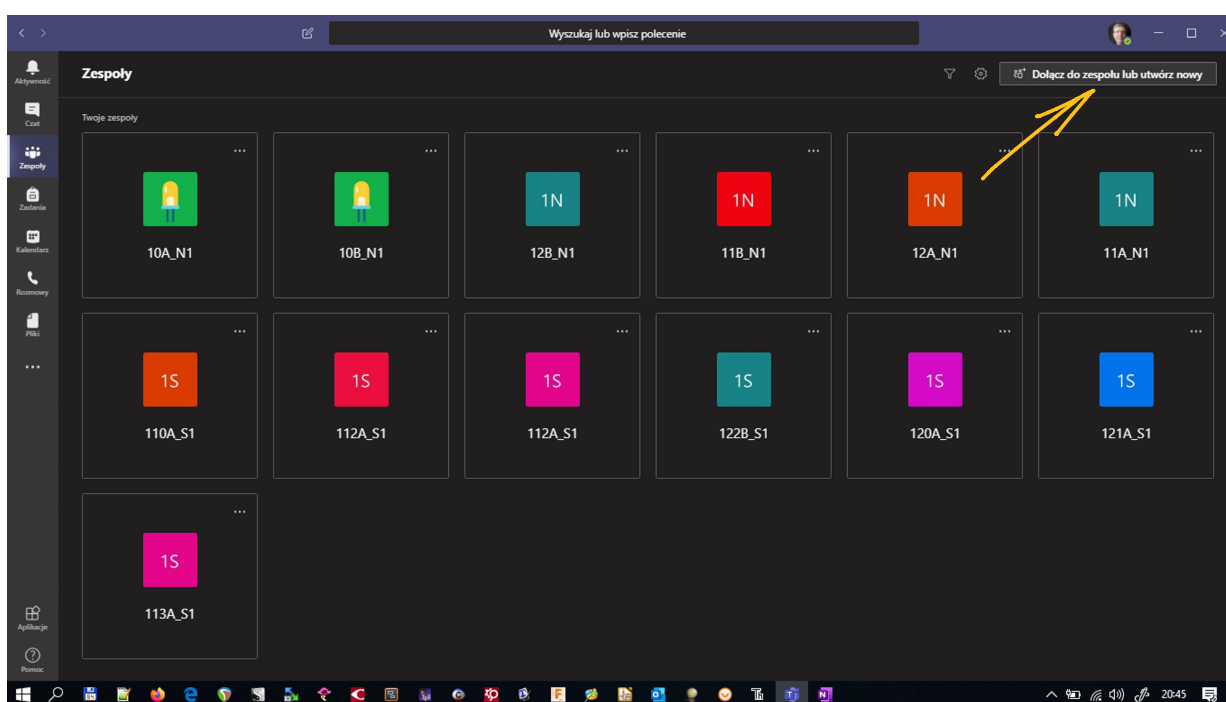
Wyszukaj lub wpisz polecenie

Aktywność
Czat
Zespoły
Zadania
Kalendarz
Rozmowy
Pliki
...
Aplikacje
Pomoc

Zespoły

Dołącz do zespołu lub utwórz nowy

Twoje zespoły

...
10A_N1

...
10B_N1

...
1N
12B_N1

...
1N
11B_N1

...
1N
12A_N1

...
1N
11A_N1

...
1S
110A_S1

...
1S
112A_S1

...
1S
112A_S1

...
1S
122B_S1

...
1S
120A_S1

...
1S
121A_S1

...
1S
113A_S1

20:45